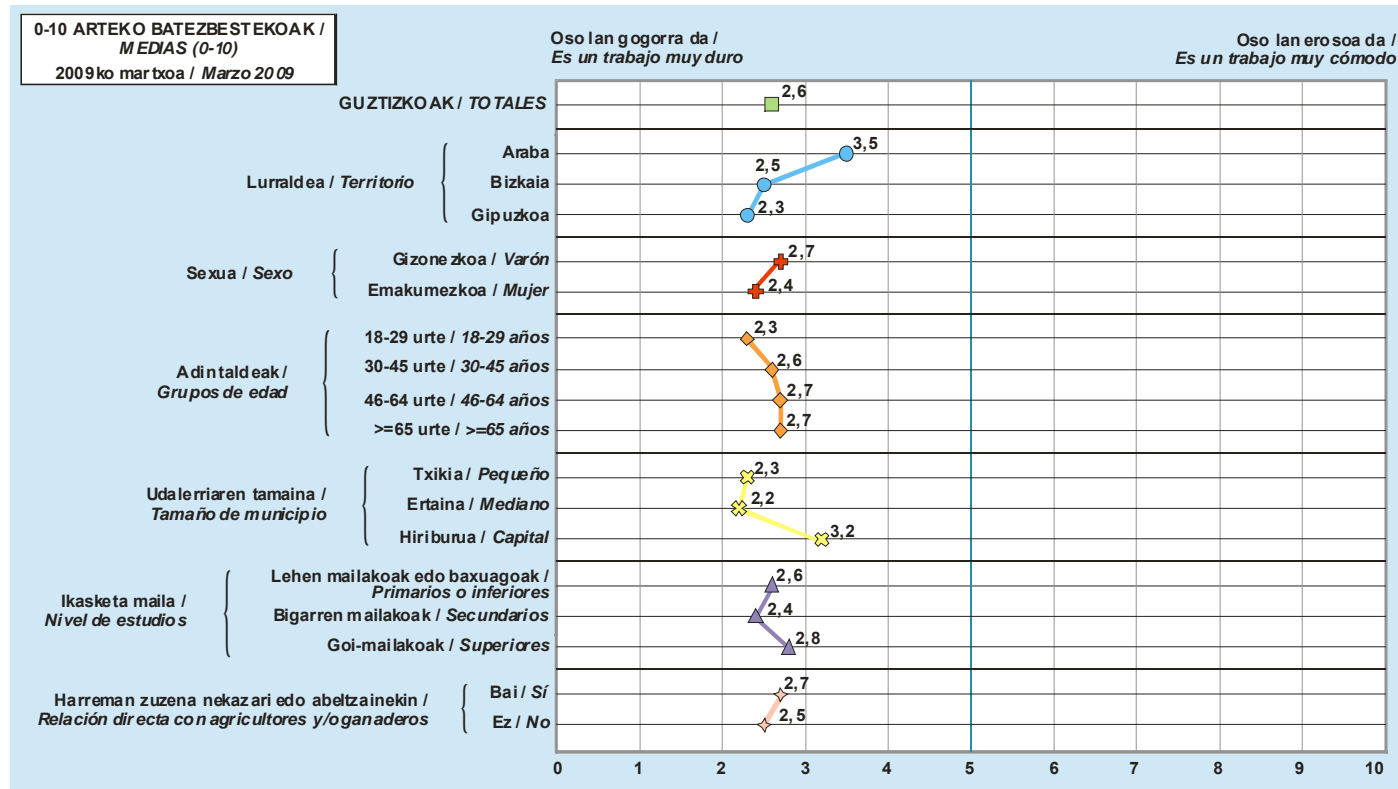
0-10 ARTEKO BATEZBESTEKOAK / MEDIAS (0-10)
2009ko martxoa / Marzo 2009

Oso lan gogorra da / Es un trabajo muy duro

Oso lan erosoa da / Es un trabajo muy cómodo

GUZTIZKOAK / TOTALES 2,6

Lurraldea / Territorio
Araba 3,5
Bizkaia 2,5
Gipuzkoa 2,3

Sexua / Sexo
Gizonezkoa / Varón 2,7
Emakumezkoa / Mujer 2,4

Adintaldeak / Grupos de edad
18-29 urte / 18-29 años 2,3
30-45 urte / 30-45 años 2,6
46-64 urte / 46-64 años 2,7
>=65 urte / >=65 años 2,7

Udalerriaren tamaina / Tamaño de municipio
Txikia / Pequeño 2,3
Ertaina / Mediano 2,2
Hiriburua / Capital 3,2

Ikasketa maila / Nivel de estudios
Lehen mailakoak edo baxuagoak / Primarios o inferiores 2,6
Bigarren mailakoak / Secundarios 2,4
Goi-mailakoak / Superiores 2,8

Harreman zuzena nekazari edo abeltzainekin / Relación directa con agricultores y/o ganaderos
Bai / Sí 2,7
Ez / No 2,5

0 1 2 3 4 5 6 7 8 9 10